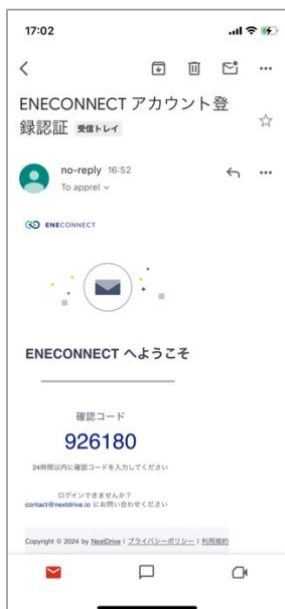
17:02

ENECONNECT アカウント登録認証 受信トレイ

no-reply 16:52
To apprel

ENECONNECT

ENECONNECT へようこそ

確認コード
926180
24時間以内に確認コードを入力してください

ログインできませんか？
contact@nextdrive.io にお問い合わせください

Copyright © 2024 by NextDrive | プライバシーポリシー | 利用規約